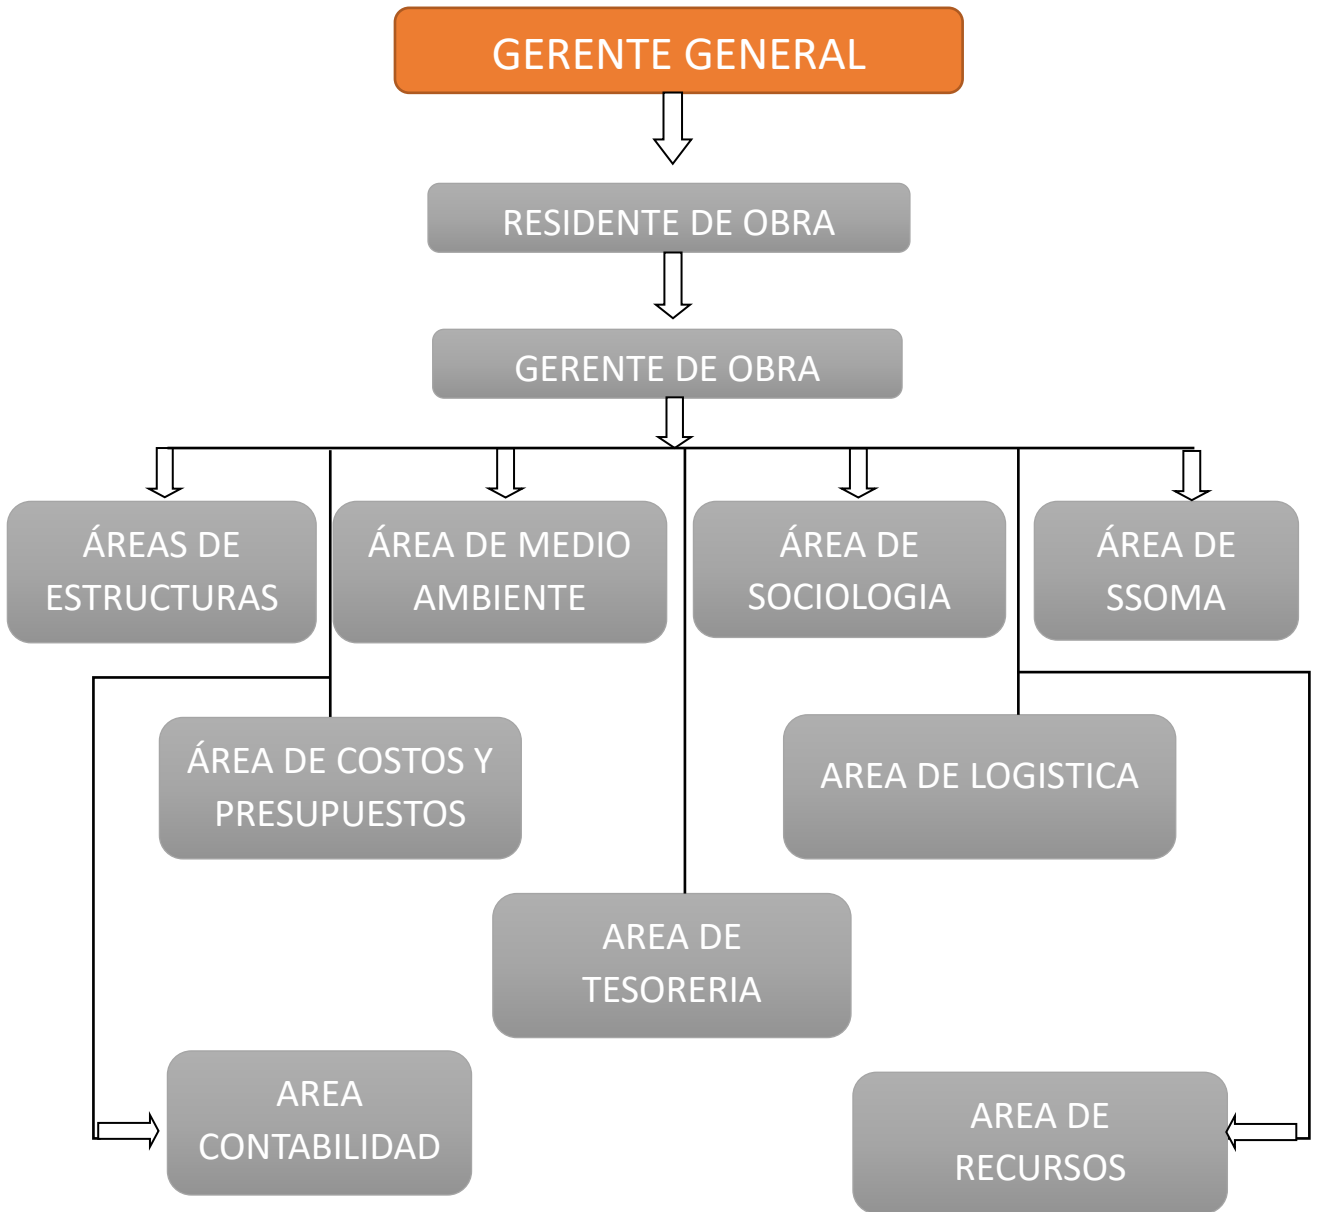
GERENTE GENERAL

RESIDENTE DE OBRA

GERENTE DE OBRA

ÁREAS DE ESTRUCTURAS

ÁREA DE MEDIO AMBIENTE

ÁREA DE SOCIOLOGIA

ÁREA DE SSOMA

ÁREA DE COSTOS Y PRESUPUESTOS

AREA DE LOGISTICA

AREA DE TESORERIA

AREA CONTABILIDAD

AREA DE RECURSOS